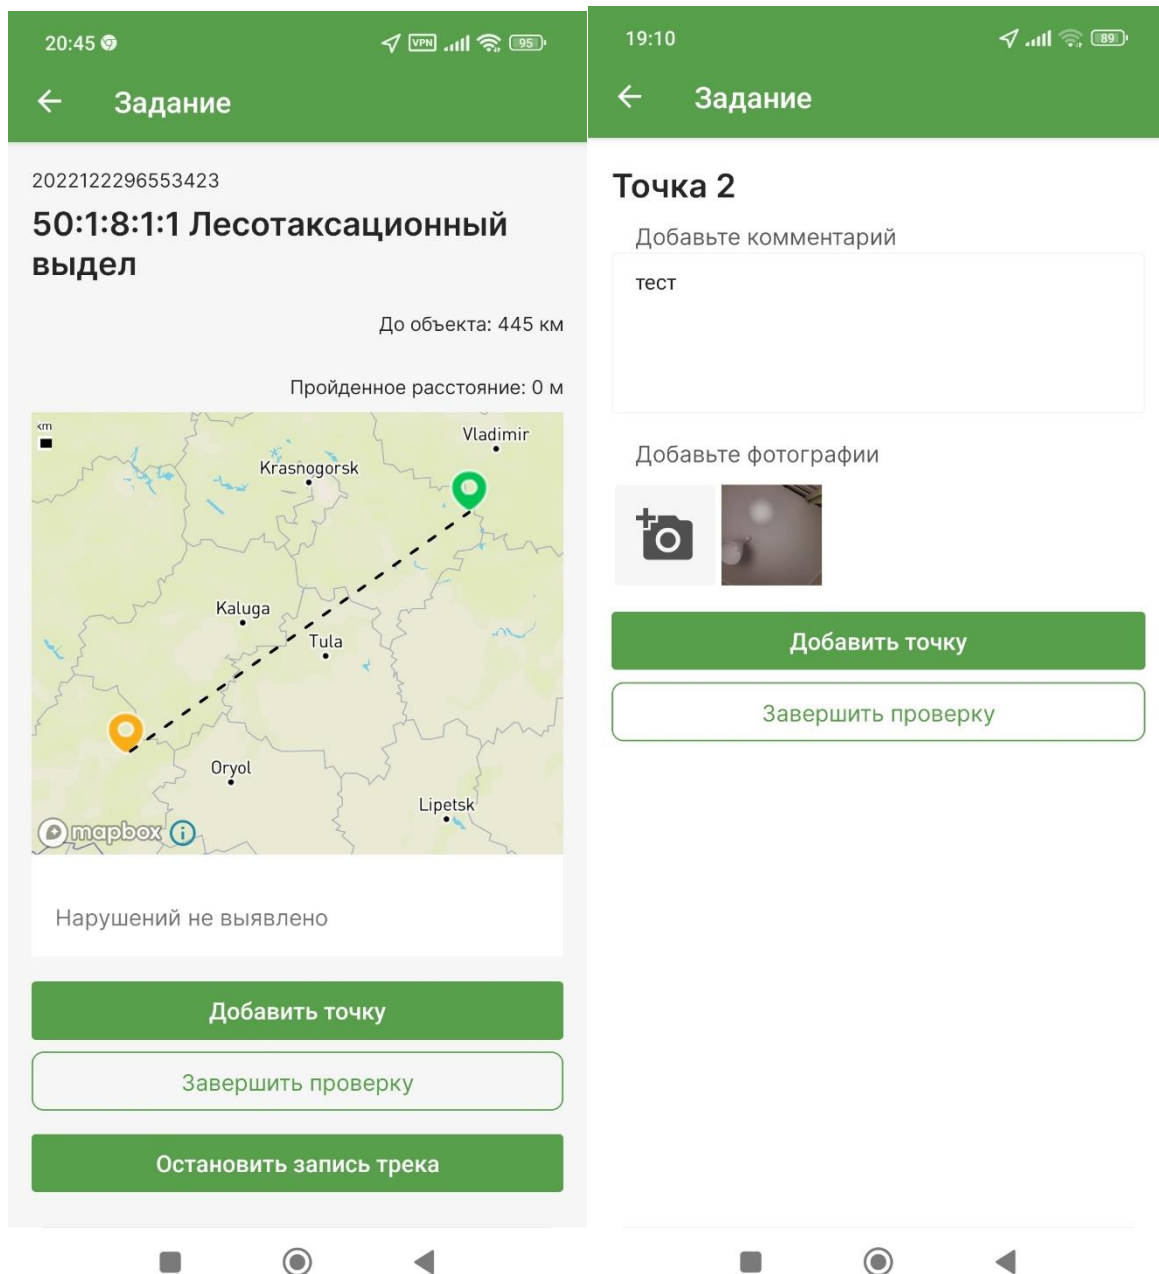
20:45 VPN 95

Задание

2022122296553423

50:1:8:1:1 Лесотаксационный выдел

До объекта: 445 км

Пройденное расстояние: 0 м

km

Vladimir

Krasnogorsk

Kaluga

Tula

Oryol

Lipetsk

mapbox

Нарушений не выявлено

Добавить точку

Завершить проверку

Остановить запись трека

19:10 89

Задание

Точка 2

Добавьте комментарий

тест

Добавьте фотографии

Добавить точку

Завершить проверку